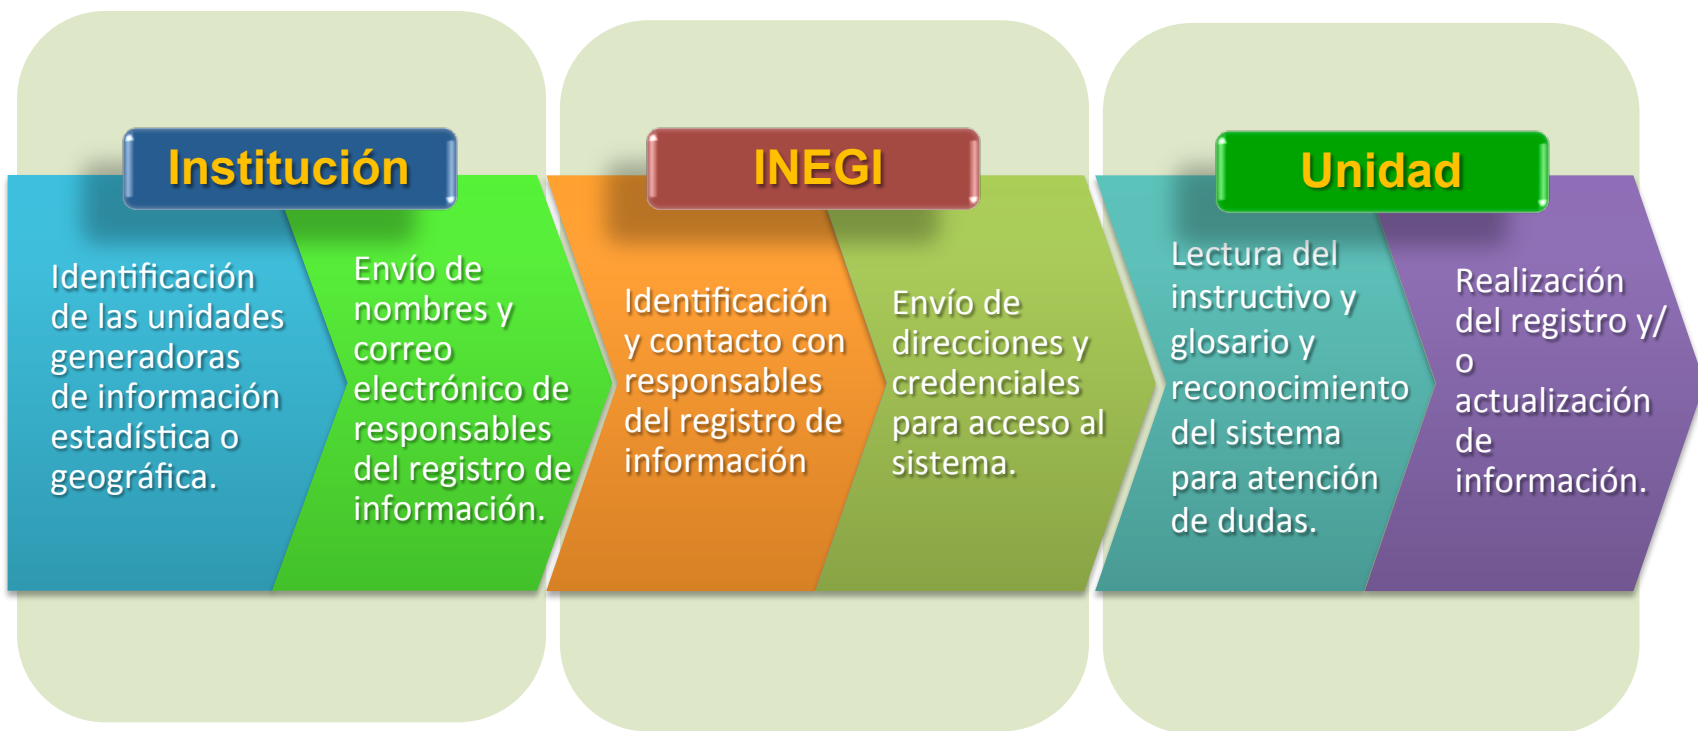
Institución

Identificación de las unidades generadoras de información estadística o geográfica.

Envío de nombres y correo electrónico de responsables del registro de información.

INEGI

Identificación y contacto con responsables del registro de información

Envío de direcciones y credenciales para acceso al sistema.

Unidad

Lectura del instructivo y glosario y reconocimiento del sistema para atención de dudas.

Realización del registro y/ o actualización de información.